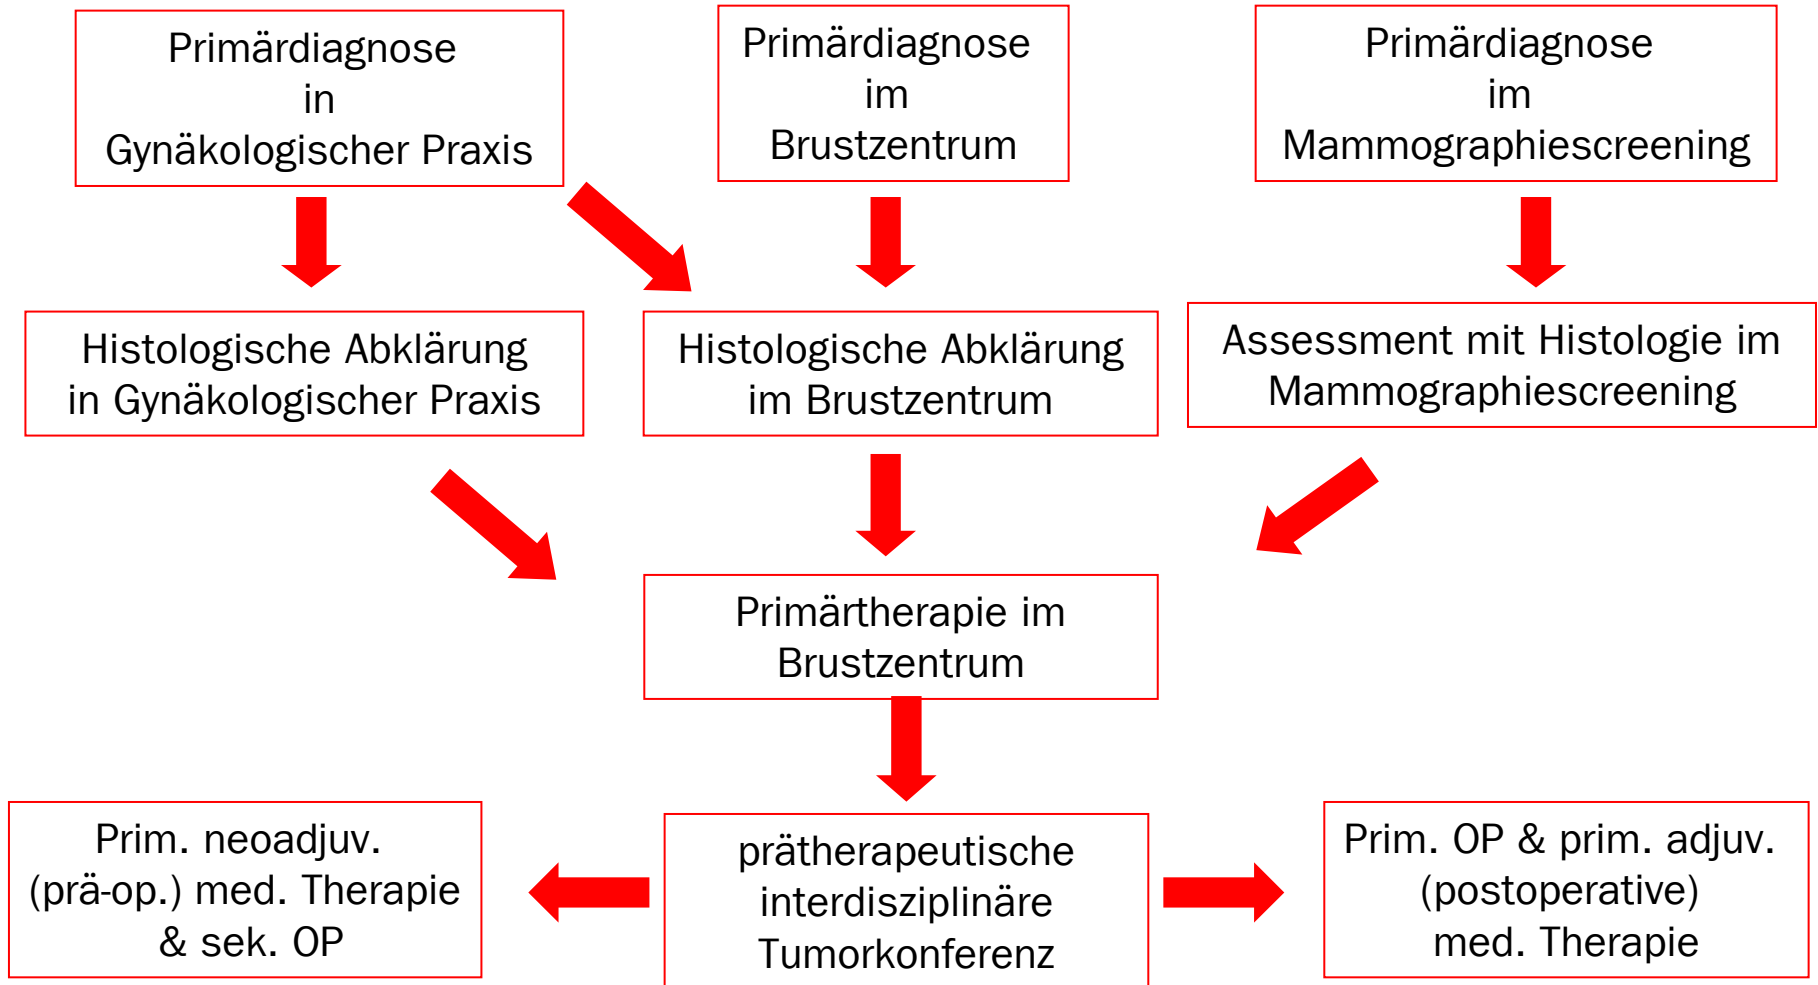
Primärdiagnose in Gynäkologischer Praxis

Primärdiagnose im Brustzentrum

Primärdiagnose im Mammographiescreening

Histologische Abklärung in Gynäkologischer Praxis

Histologische Abklärung im Brustzentrum

Assessment mit Histologie im Mammographiescreening

Primärtherapie im Brustzentrum

Prim. neoadjuv. (prä-op.) med. Therapie & sek. OP

prätherapeutische interdisziplinäre Tumorkonferenz

Prim. OP & prim. adjuv. (postoperative) med. Therapie